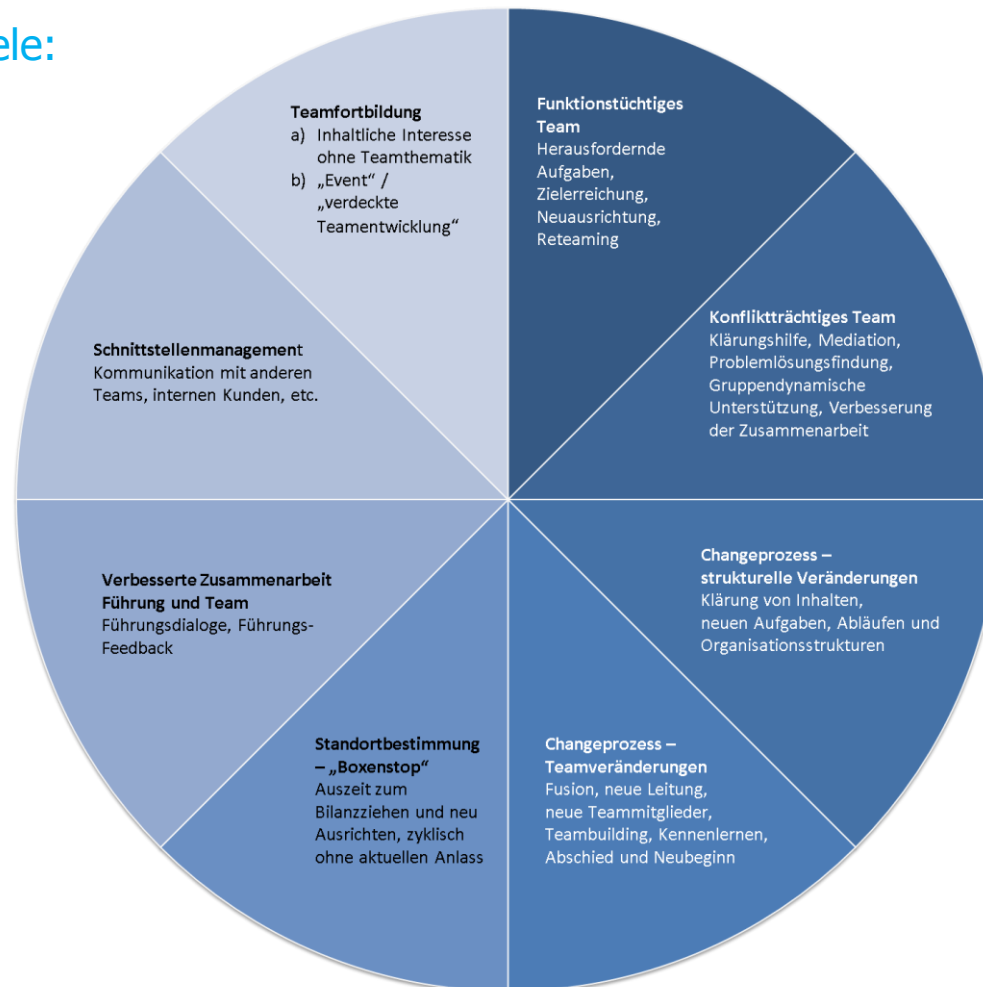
ele:

Teamfortbildung
a) Inhaltliche Interesse ohne Teamthematik
b) „Event" / „verdeckte Teamentwicklung"

Funktionstüchtiges Team
Herausfordernde Aufgaben, Zielerreichung, Neuausrichtung, Reteaming

Konfliktträchtiges Team
Klärungshilfe, Mediation, Problemlösungsfindung, Gruppendynamische Unterstützung, Verbesserung der Zusammenarbeit

Changeprozess – strukturelle Veränderungen
Klärung von Inhalten, neuen Aufgaben, Abläufen und Organisationsstrukturen

Changeprozess – Teamveränderungen
Fusion, neue Leitung, neue Teammitglieder, Teambuilding, Kennenlernen, Abschied und Neubeginn

Standortbestimmung – „Boxenstop"
Auszeit zum Bilanzziehen und neu Ausrichten, zyklisch ohne aktuellen Anlass

Verbesserte Zusammenarbeit Führung und Team
Führungsdialoge, Führungs-Feedback

Schnittstellenmanagement
Kommunikation mit anderen Teams, internen Kunden, etc.